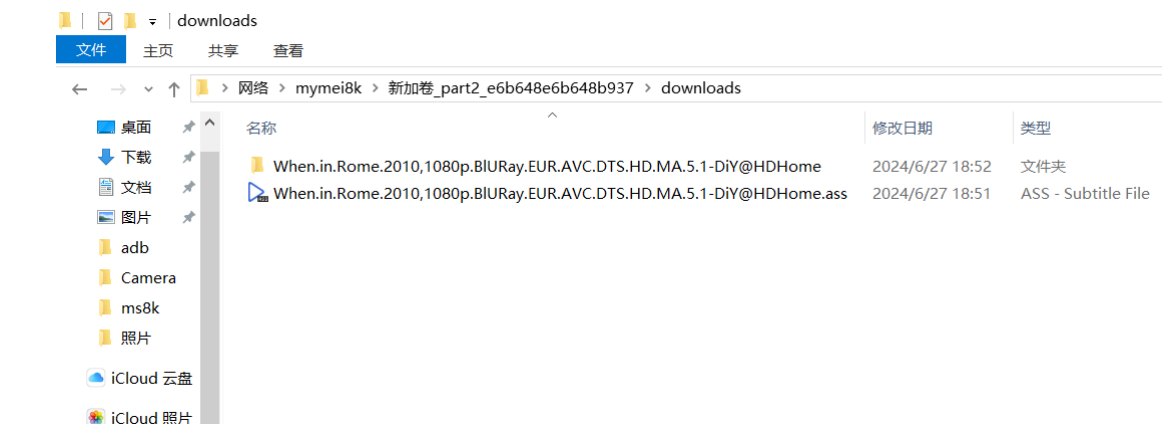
downloads

文件 主页 共享 查看

网络 › mymei8k › 新加卷_part2_e6b648e6b648b937 › downloads

桌面
下载
文档
图片
adb
Camera
ms8k
照片
iCloud 云盘
iCloud 照片

| 名称 | 修改日期 | 类型 |
|---|---|---|
| When.in.Rome.2010,1080p.BlURay.EUR.AVC.DTS.HD.MA.5.1-DiY@HDHome | 2024/6/27 18:52 | 文件夹 |
| When.in.Rome.2010,1080p.BlURay.EUR.AVC.DTS.HD.MA.5.1-DiY@HDHome.ass | 2024/6/27 18:51 | ASS - Subtitle File |